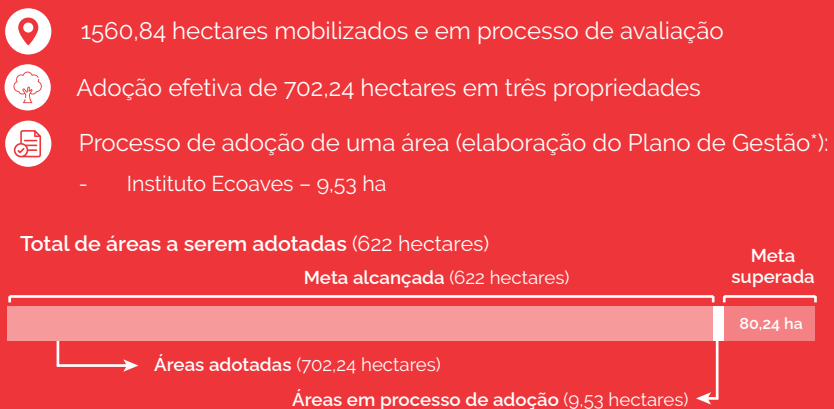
1560,84 hectares mobilizados e em processo de avaliação

Adoção efetiva de 702,24 hectares em três propriedades

Processo de adoção de uma área (elaboração do Plano de Gestão*):

- Instituto Ecoaves – 9,53 ha

Total de áreas a serem adotadas (622 hectares)

Meta alcançada (622 hectares)

Meta superada

80,24 ha

Áreas adotadas (702,24 hectares)

Áreas em processo de adoção (9,53 hectares)